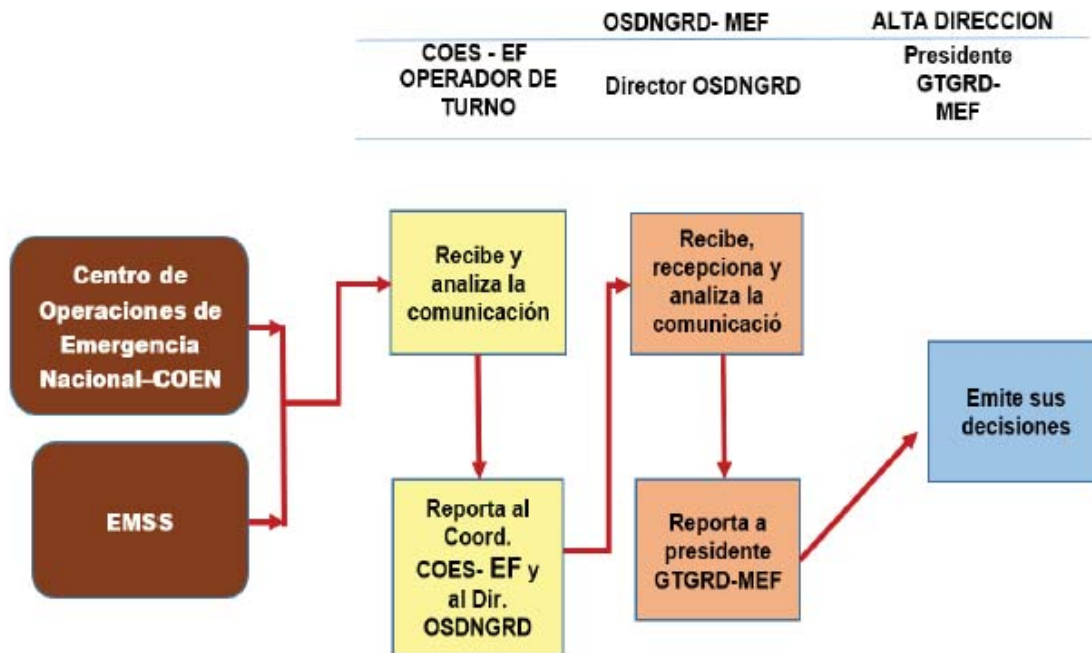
| | OSDNGRD- MEF | ALTA DIRECCION |
|---|---|---|
| COES - EF OPERADOR DE TURNO | Director OSDNGRD | Presidente GTGRD- MEF |

Centro de Operaciones de Emergencia Nacional–COEN

EMSS

Recibe y analiza la comunicación

Reporta al Coord. COES- EF y al Dir. OSDNGRD

Recibe, recepciona y analiza la comunicació

Reporta a presidente GTGRD-MEF

Emite sus decisiones